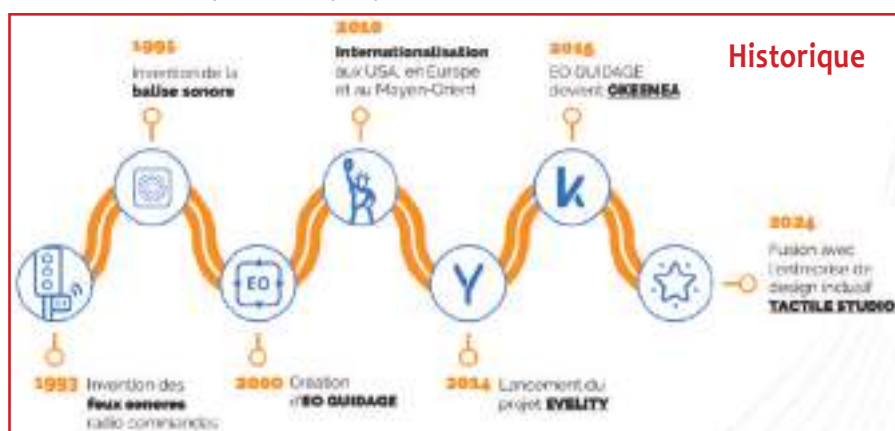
Historique

1995
Invention de la **balise sonore**

2010
**Internationalisation** aux USA, en Europe et au Moyen-Orient

2016
EO GUIDAGE devient **OKEENEA**

2024
Fusion avec l'entreprise de design inclusif **TACTILE STUDIO**

EO

1993 Invention des **feux sonores** radio commandés

2000 Création d'**EO GUIDAGE**

2014 Lancement du projet **EVELITY**